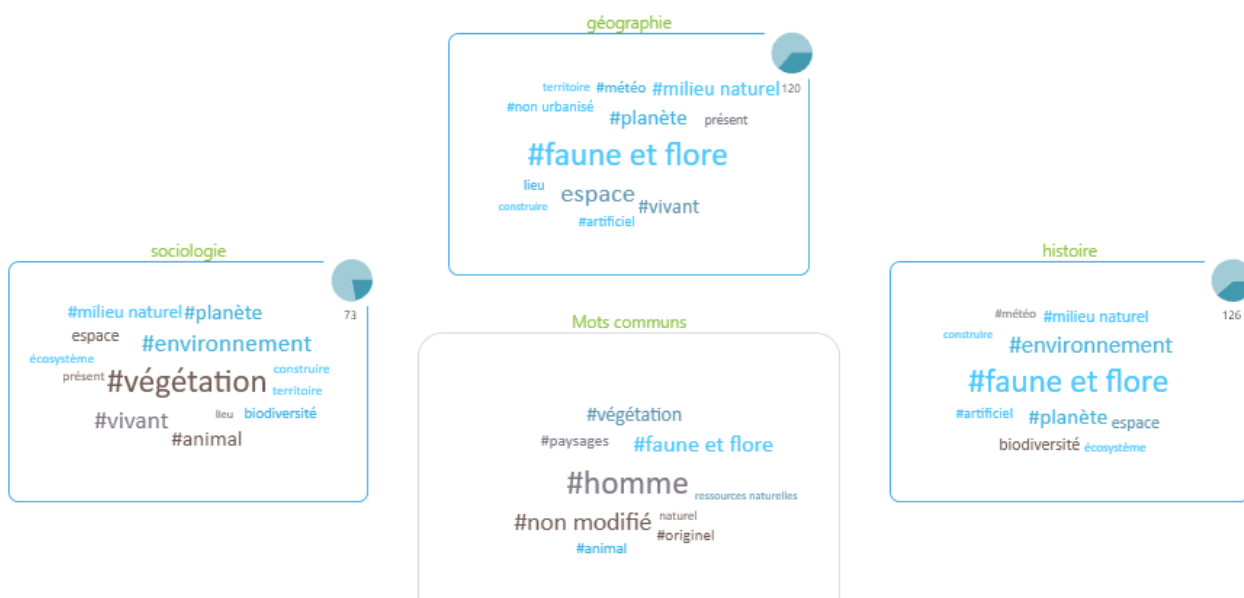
géographie

120

territoire #météo #milieu naturel
#non urbanisé
#planète présent
#faune et flore
lieu
espace
construire #vivant
#artificiel

sociologie

73

#milieu naturel #planète
espace
#environnement
écosystème
présent #végétation construire
territoire
#vivant lieu biodiversité
#animal

Mots communs

#végétation
#paysages #faune et flore
#homme ressources naturelles
#non modifié naturel
#originel
#animal

histoire

126

#météo #milieu naturel
construire
#environnement
#faune et flore
#artificiel #planète espace
biodiversité écosystème